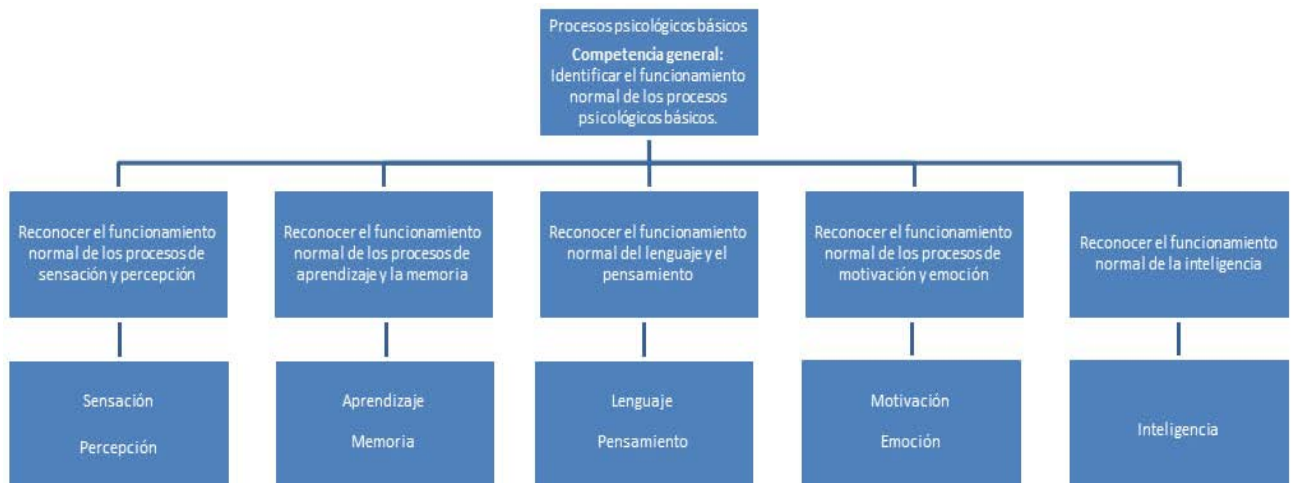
Procesos psicológicos básicos

**Competencia general:** Identificar el funcionamiento normal de los procesos psicológicos básicos.

Reconocer el funcionamiento normal de los procesos de sensación y percepción

Sensación

Percepción

Reconocer el funcionamiento normal de los procesos de aprendizaje y la memoria

Aprendizaje

Memoria

Reconocer el funcionamiento normal del lenguaje y el pensamiento

Lenguaje

Pensamiento

Reconocer el funcionamiento normal de los procesos de motivación y emoción

Motivación

Emoción

Reconocer el funcionamiento normal de la inteligencia

Inteligencia